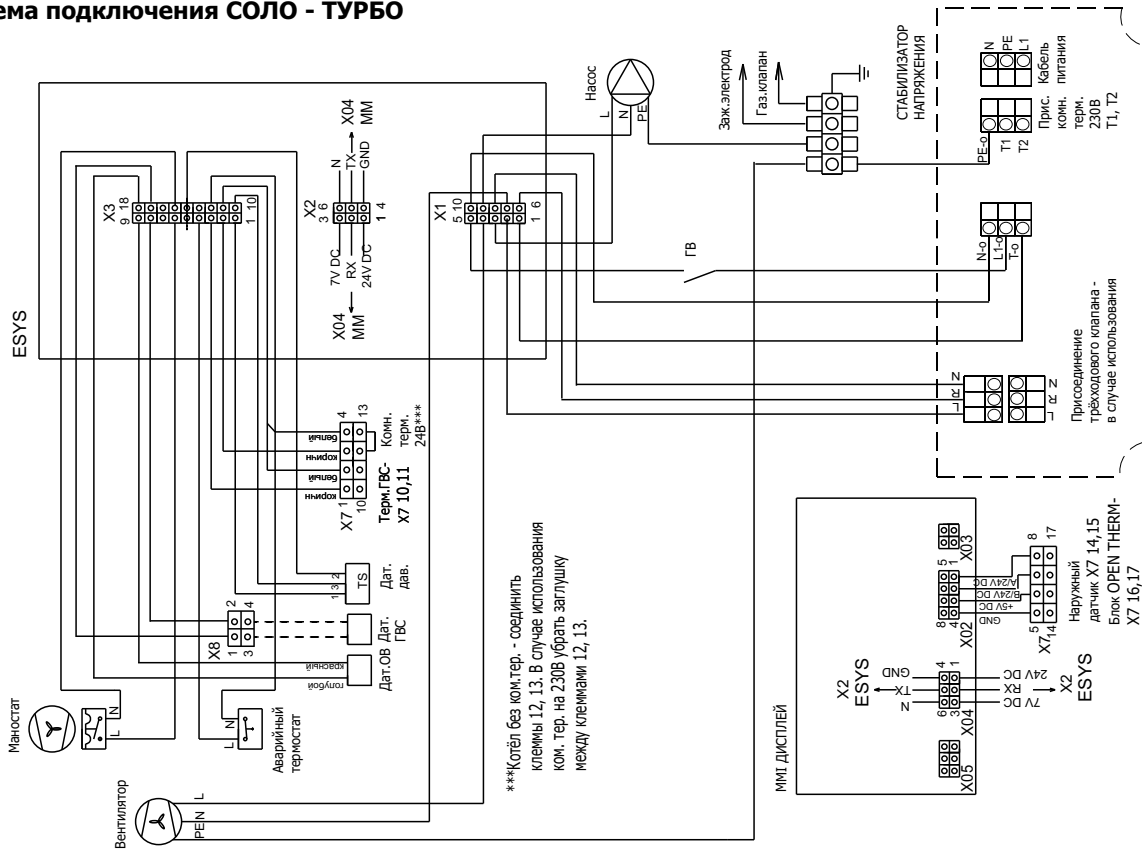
ема подключения СОЛО - ТУРБО

ESYS

X3 9 18 1 10

X2 3 6 1 4

7V DC RX 24V DC

N TX GND

X04 MM

X04 MM

X1 5 10 1 6

Насос L N PE

Заж.электрод

Газ.клапан

СТАБИЛИЗАТОР НАПРЯЖЕНИЯ

N PE L1 Кабель питания

PE-o T1 T2 Прис. комн. терм. 230В T1, T2

N-o L1-o T-o

ГВ

Присоединение трехходового клапана - в случае использования

N R L

L R N

4 13 Комн. терм. 24В***

белый коричн белый коричн

X7 10 Терм.ГВС- X7 10,11

TS 1 3 2 Дат. дав.

X8 2 4 1 3 Дат. ГВС

красный голубой Дат.ОВ

Маностат N L

Аварийный термостат L N

Вентилятор L PE N

***Котёл без ком.тер. - соединить клеммы 12, 13. В случае использования ком. тер. на 230В убрать заглушку между клеммами 12, 13.

MM1 ДИСПЛЕЙ

X03 5 1

X02 8 4 A/24V DC B/24V DC +5V DC GND

X7 5 14 8 17 Наружный датчик X7 14,15 Блок OPEN THERM- X7 16,17

X2 ESYS 4 1 GND TX N 6 X04

24V DC RX 7V DC X2 ESYS

X05